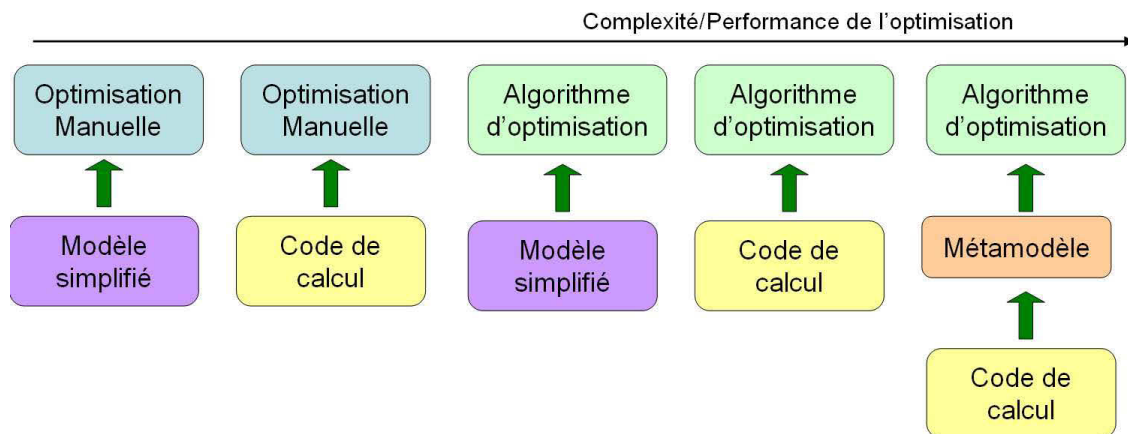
Complexité/Performance de l'optimisation

Optimisation Manuelle

Modèle simplifié

Optimisation Manuelle

Code de calcul

Algorithme d'optimisation

Modèle simplifié

Algorithme d'optimisation

Code de calcul

Algorithme d'optimisation

Métamodèle

Code de calcul